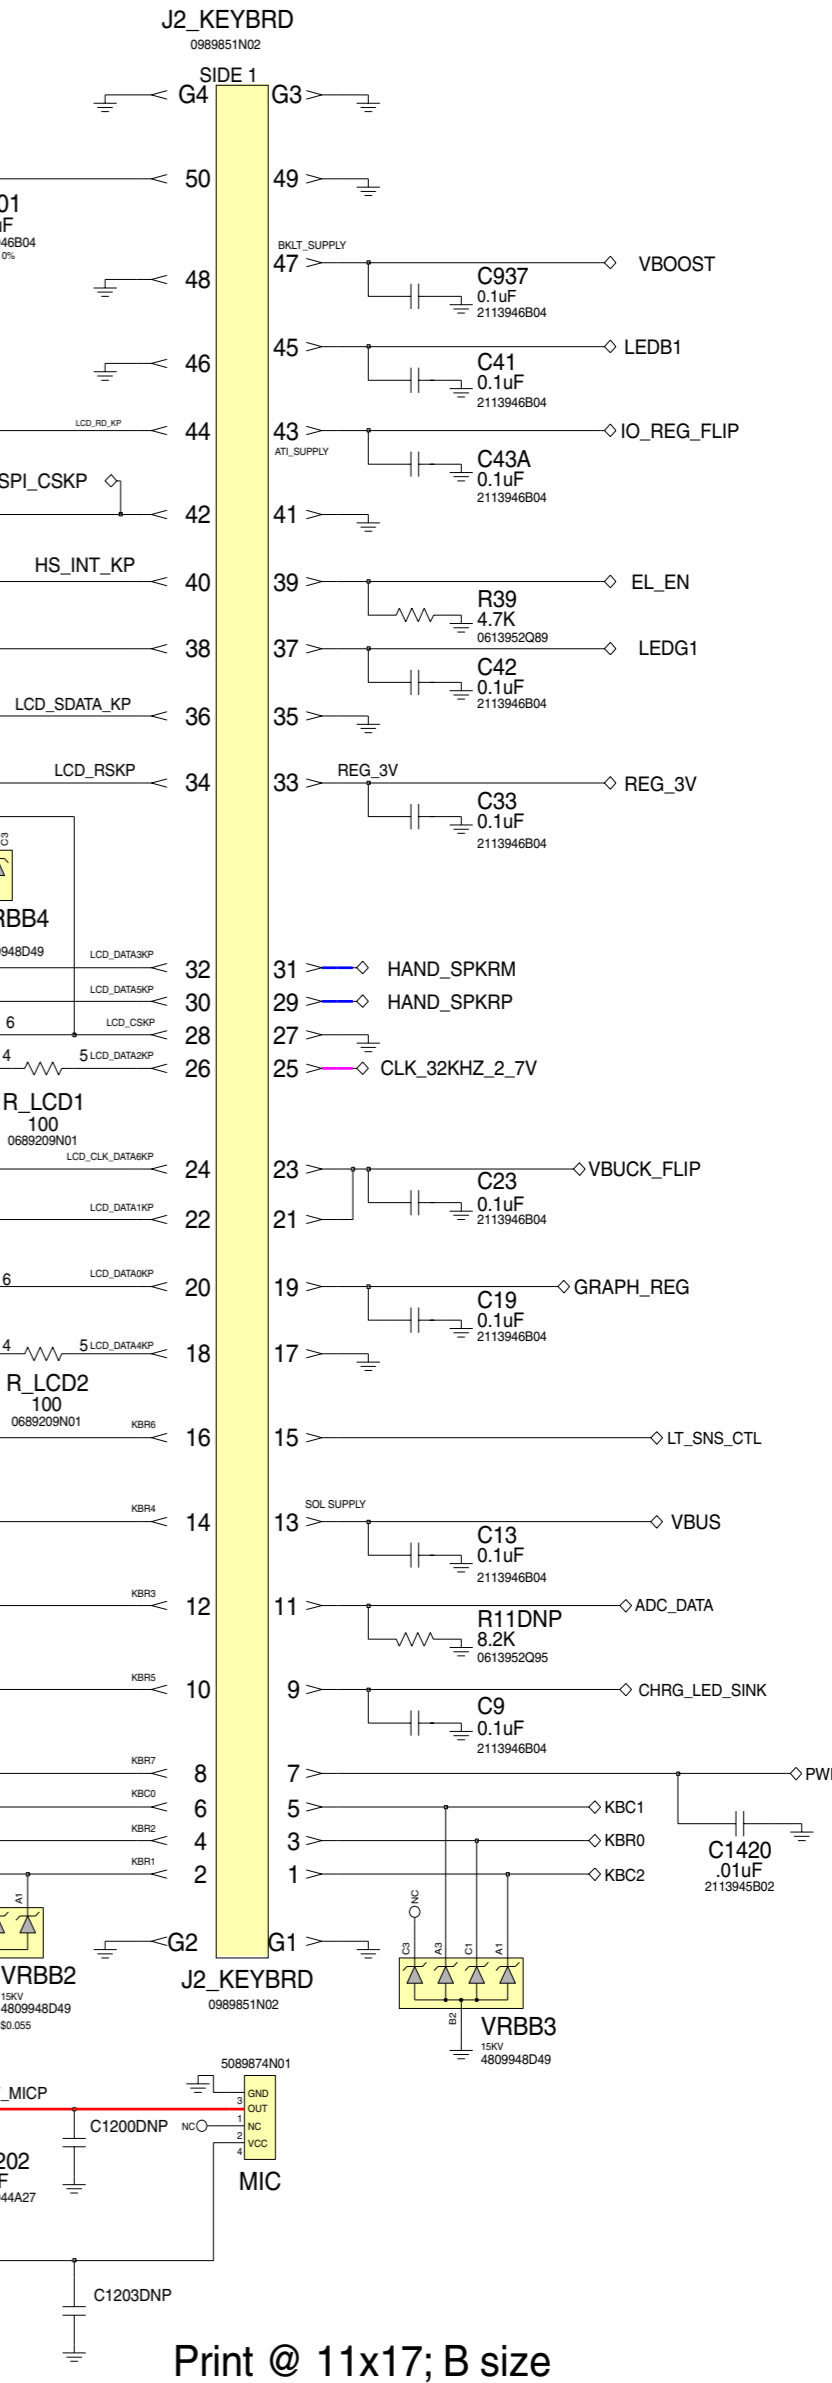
J2_KEYBRD
0989851N02
SIDE 1
G4
G3
50
49
01
uF
46B04
0%
BKLT_SUPPLY
47
VBOOST
C937
0.1uF
2113946B04
48
45
LEDB1
C41
0.1uF
2113946B04
46
LCD_RD_KP
44
43
ATI_SUPPLY
IO_REG_FLIP
C43A
0.1uF
2113946B04
SPI_CSKP
42
41
HS_INT_KP
40
39
EL_EN
R39
4.7K
0613952Q89
38
37
LEDG1
C42
0.1uF
2113946B04
LCD_SDATA_KP
36
35
LCD_RSKP
34
33
REG_3V
REG_3V
C33
0.1uF
2113946B04
C3
RBB4
948D49
LCD_DATA3KP
32
31
HAND_SPKRM
LCD_DATA5KP
30
29
HAND_SPKRP
6
LCD_CSKP
28
27
4
5 LCD_DATA2KP
26
25
CLK_32KHZ_2_7V
R_LCD1
100
0689209N01
LCD_CLK_DATA6KP
24
23
VBUCK_FLIP
C23
0.1uF
2113946B04
LCD_DATA1KP
22
21
6
LCD_DATA0KP
20
19
GRAPH_REG
C19
0.1uF
2113946B04
4
5 LCD_DATA4KP
18
17
R_LCD2
100
0689209N01
KBR6
16
15
LT_SNS_CTL
SOL SUPPLY
KBR4
14
13
VBUS
C13
0.1uF
2113946B04
KBR3
12
11
ADC_DATA
R11DNP
8.2K
0613952Q95
KBR5
10
9
CHRG_LED_SINK
C9
0.1uF
2113946B04
KBR7
8
7
PWI
KBC0
6
5
KBC1
KBR2
4
3
KBR0
KBR1
2
1
KBC2
C1420
.01uF
2113945B02
A1
NC
C3
A3
C1
A1
G2
G1
VRBB2
15KV
4809948D49
$0.055
J2_KEYBRD
0989851N02
B2
VRBB3
15KV
4809948D49
5089874N01
_MICP
3
GND
OUT
C1200DNP
NC
1
NC
2
VCC
4
202
F
44A27
MIC
C1203DNP
Print @ 11x17; B size